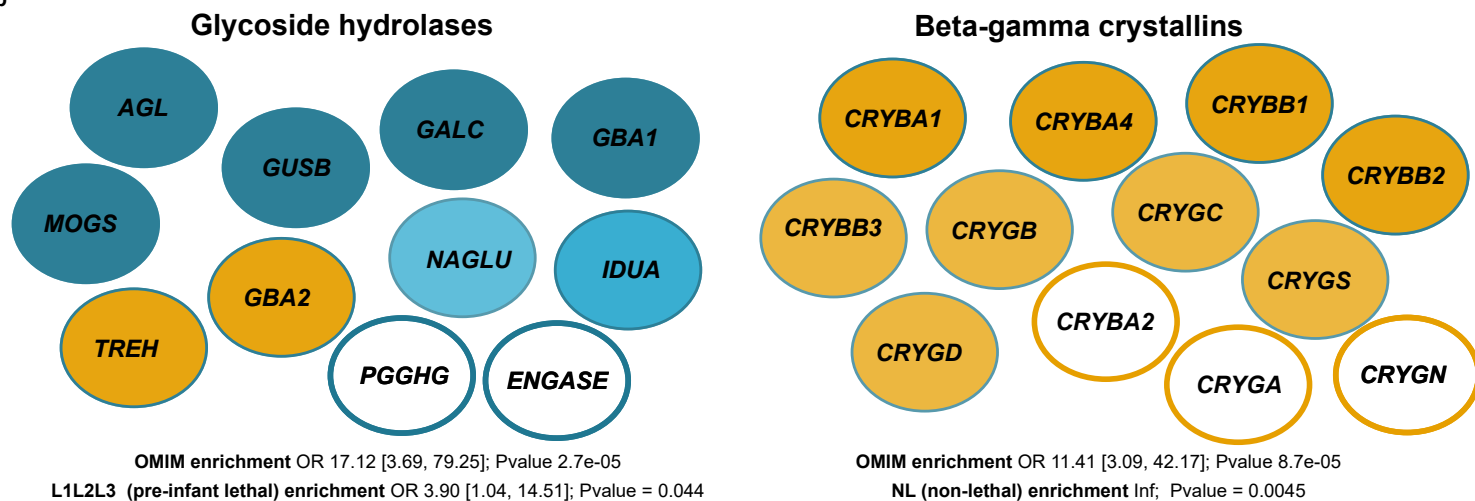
Glycoside hydrolases

AGL
GALC
GBA1
GUSB
MOGS
NAGLU
IDUA
GBA2
TREH
PGGHG
ENGASE

OMIM enrichment OR 17.12 [3.69, 79.25]; Pvalue 2.7e-05
L1L2L3 (pre-infant lethal) enrichment OR 3.90 [1.04, 14.51]; Pvalue = 0.044

Beta-gamma crystallins

CRYBA1
CRYBA4
CRYBB1
CRYBB2
CRYBB3
CRYGB
CRYGC
CRYGS
CRYBA2
CRYGD
CRYGA
CRYGN

OMIM enrichment OR 11.41 [3.09, 42.17]; Pvalue 8.7e-05
NL (non-lethal) enrichment Inf; Pvalue = 0.0045